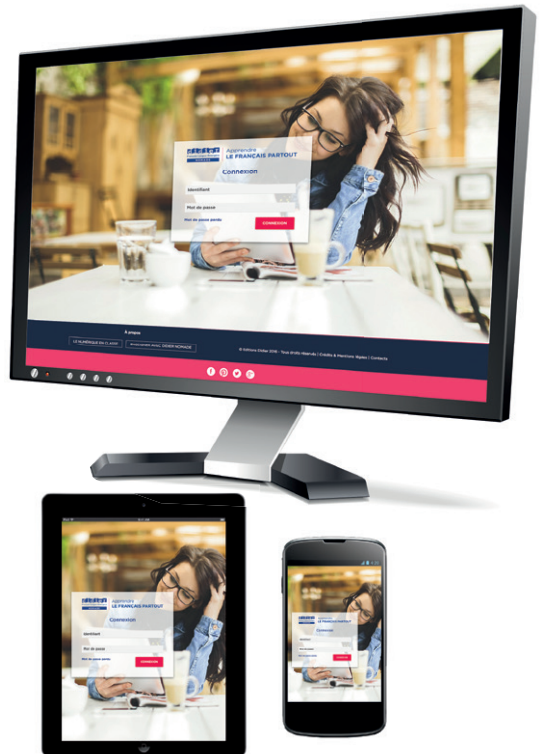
Apprendre
LE FRANÇAIS PARTOUT

Connexion

Identifiant

Mot de passe

Mot de passe perdu

CONNEXION

À propos

LE NUMÉRIQUE EN CLASSE

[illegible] DIDIER NOMADE

© Éditions Didier 2016 - Tous droits réservés | Crédits & Mentions légales | Contacts

Apprendre
LE FRANÇAIS PARTOUT

Connexion

Identifiant

Mot de passe

Mot de passe perdu

CONNEXION

Apprendre
LE FRANÇAIS PARTOUT

Connexion

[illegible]